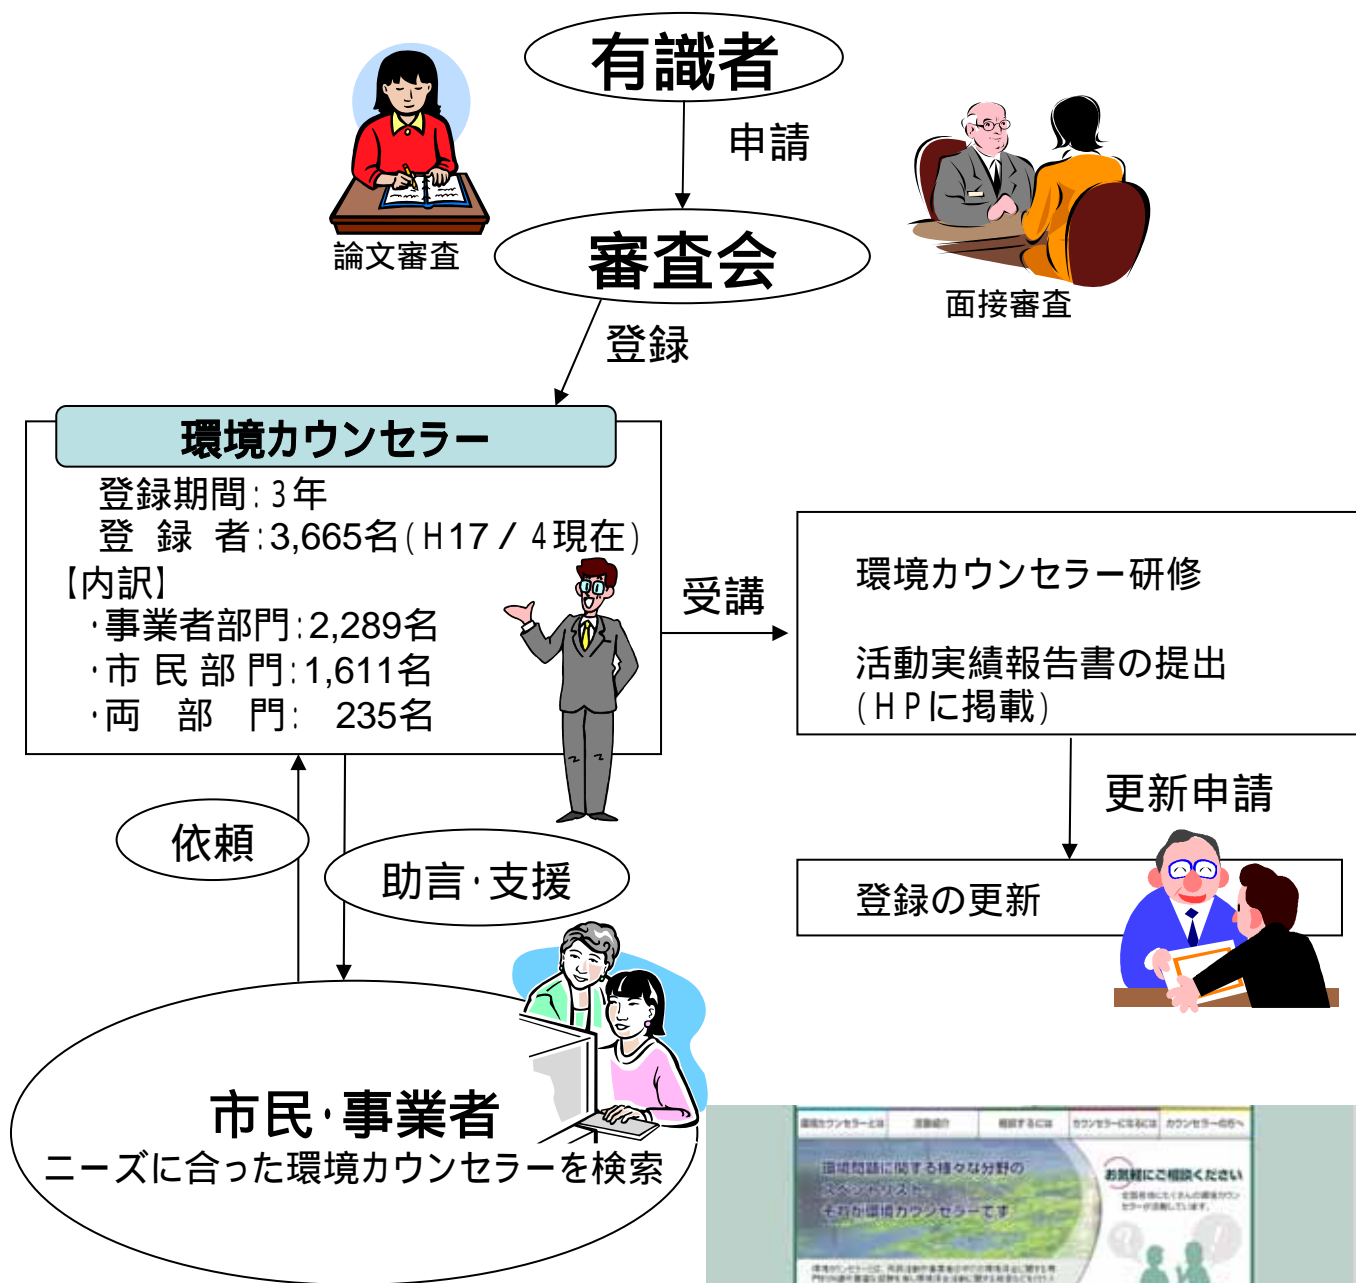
有識者

申請

論文審査

審査会

面接審査

登録

環境カウンセラー

登録期間:3年
登 録 者:3,665名(H17/4現在)
【内訳】
・事業者部門:2,289名
・市 民 部 門:1,611名
・両 部 門: 235名

受講

環境カウンセラー研修

活動実績報告書の提出
(HPに掲載)

更新申請

登録の更新

依頼

助言・支援

市民・事業者
ニーズに合った環境カウンセラーを検索

環境問題に関する様々な分野の
スペシャリスト
それが環境カウンセラーです

お気軽にご相談ください

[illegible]